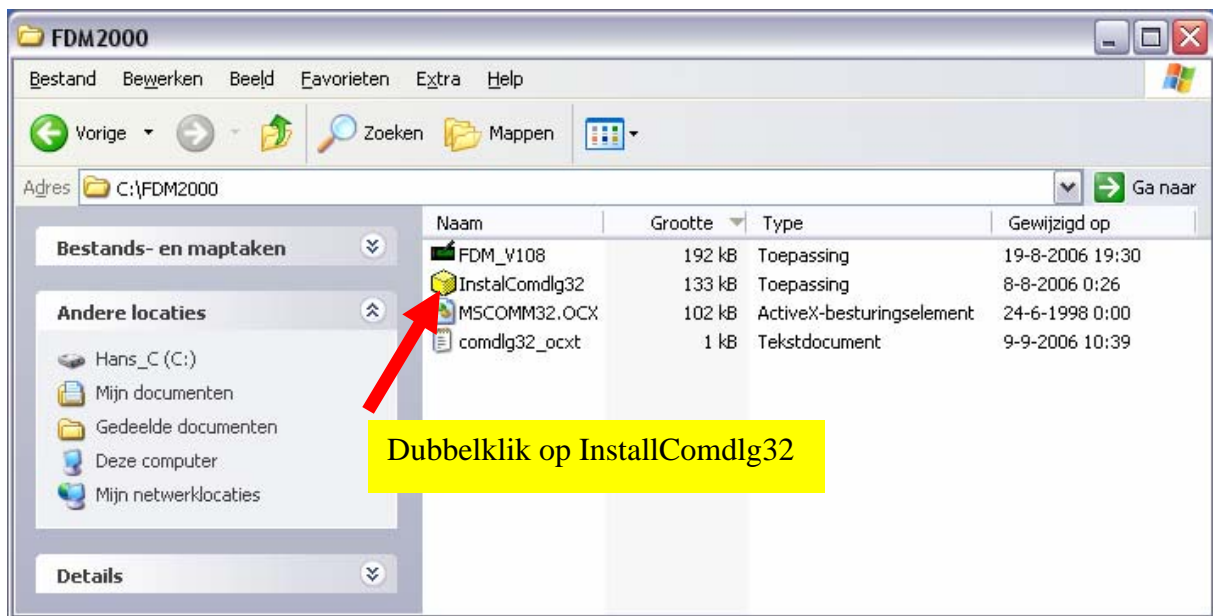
FDM2000

Bestand Bewerken Beeld Favorieten Extra Help

Vorige Zoeken Mappen

Adres C:\FDM2000 Ga naar

Bestands- en maptaken

Andere locaties

Hans_C (C:)
Mijn documenten
Gedeelde documenten
Deze computer
Mijn netwerklocaties

Details

| Naam | Grootte | Type | Gewijzigd op |
|---|---|---|---|
| FDM_V108 | 192 kB | Toepassing | 19-8-2006 19:30 |
| InstalComdlg32 | 133 kB | Toepassing | 8-8-2006 0:26 |
| MSCOMM32.OCX | 102 kB | ActiveX-besturingselement | 24-6-1998 0:00 |
| comdlg32_ocxt | 1 kB | Tekstdocument | 9-9-2006 10:39 |

Dubbelklik op InstallComdlg32